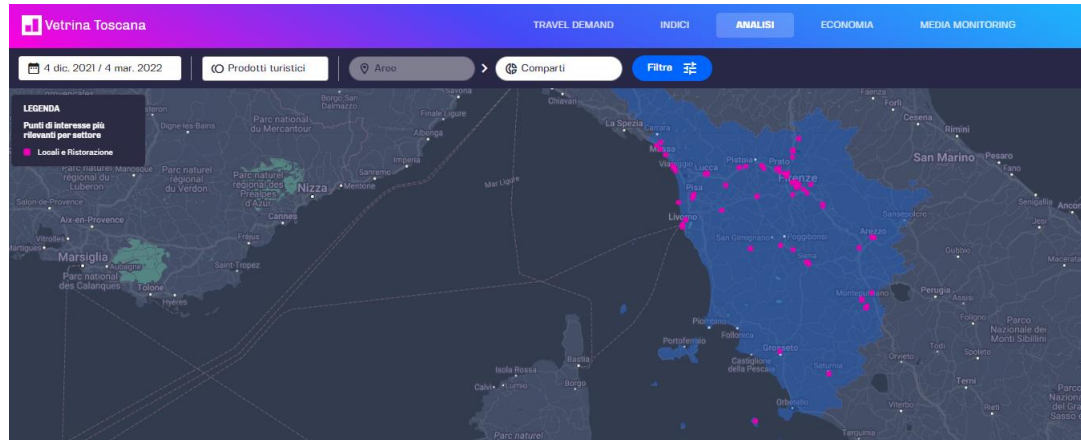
Vetrina Toscana

TRAVEL DEMAND
INDICI
ANALISI
ECONOMIA
MEDIA MONITORING

4 dic. 2021 / 4 mar. 2022
Prodotti turistici
Aree
Comparti
Filtra

LEGENDA
Punti di interesse più rilevanti per settore
Locali e Ristorazione

Digne-les-Bains
Parc naturel du Mercantour
Borgo San Dalmazzo
Savona
Finale Ligure
Albenga
Imperia
Sanremo
Mentone
Nizza
Cannes
Parc naturel régional des Préalpes d'Azur
Parc naturel régional du Luberon
Manosque
Parc naturel régional du Verdon
Salon-de-Provence
Aix-en-Provence
Vitrolles
Marsiglia
Aubagne
Parc national des Calanques
Tolone
Hyères
Fréjus
Saint-Tropez
Mar Ligure
Chiavari
La Spezia
Carrara
Massa
Viareggio
Lucca
Pistoia
Prato
Firenze
Pisa
Livorno
San Gimignano
Poggibonsi
Arezzo
Montepulciano
Piombino
Portoferraio
Follonica
Grosseto
Castiglione della Pescaia
Saturnia
Orbetello
Isola Rossa
Calvi
Lumio
Bastia
Borgo
Parc naturel
Forlì
Cesena
Rimini
San Marino
Pesaro
Fano
Senigallia
Ancona
Sansepolcro
Gubbio
Perugia
Foligno
Parco Nazionale dei Monti Sibillini
Spoleto
Orvieto
Terni
Viterbo
Rieti
Macerata
Tarquinia
Faenza